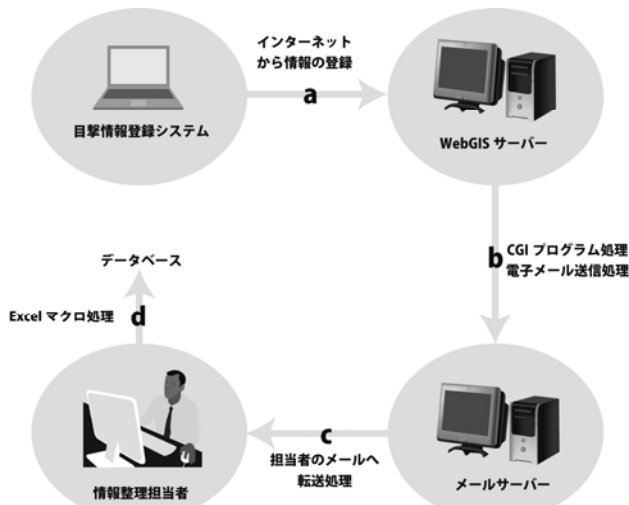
インターネット
から情報の登録

a

目撃情報登録システム

WebGIS サーバー

b

CGI プログラム処理
電子メール送信処理

データベース

d

Excel マクロ処理

c

担当者のメールへ
転送処理

情報整理担当者

メールサーバー